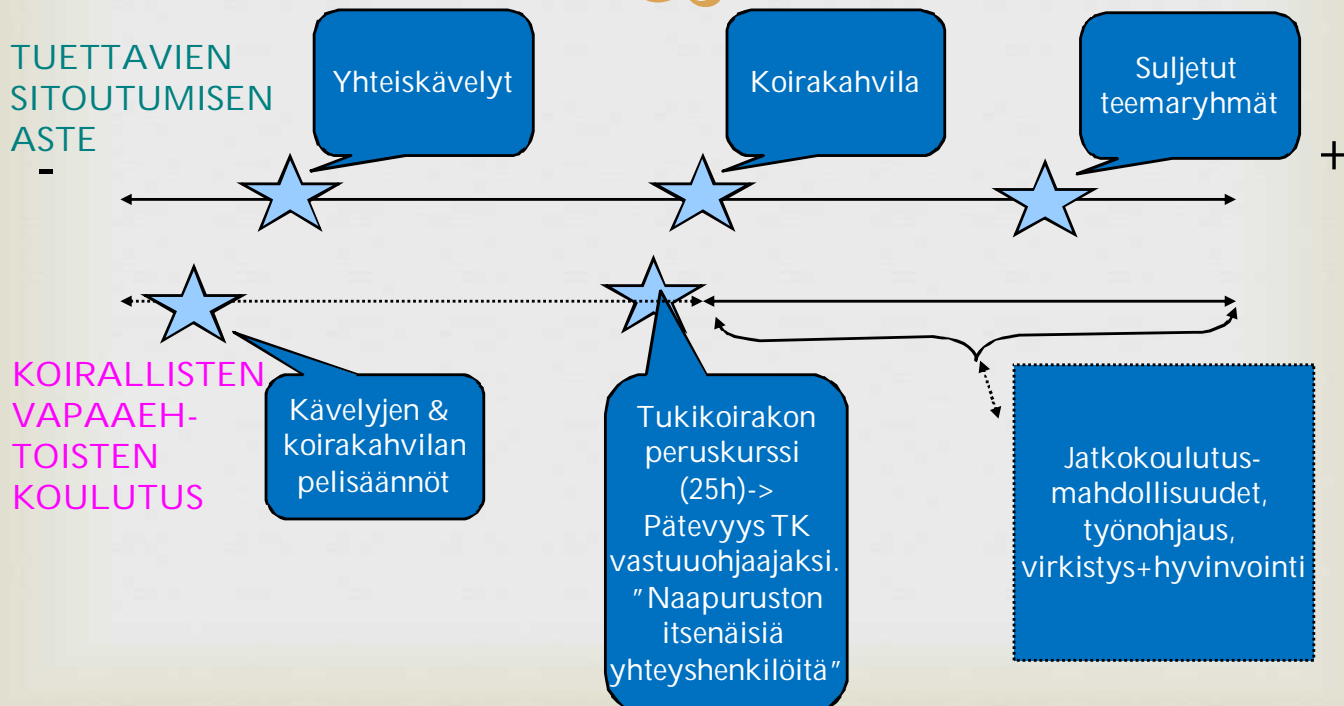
TUETTAVIEN SITOUTUMISEN ASTE

-

Yhteiskävelyt

Koirakahvila

Suljetut teemaryhmät

+

KOIRALLISTEN VAPAAEHTOISTEN KOULUTUS

Kävelyjen & koirakahvilan pelisäännöt

Tukikoirakon peruskurssi (25h)-> Pätevyys TK vastuuohjaajaksi. ”Naapuruston itsenäisiä yhteyshenkilöitä”

Jatkokoulutusmahdollisuudet, työnohjaus, virkistys+hyvinvointi